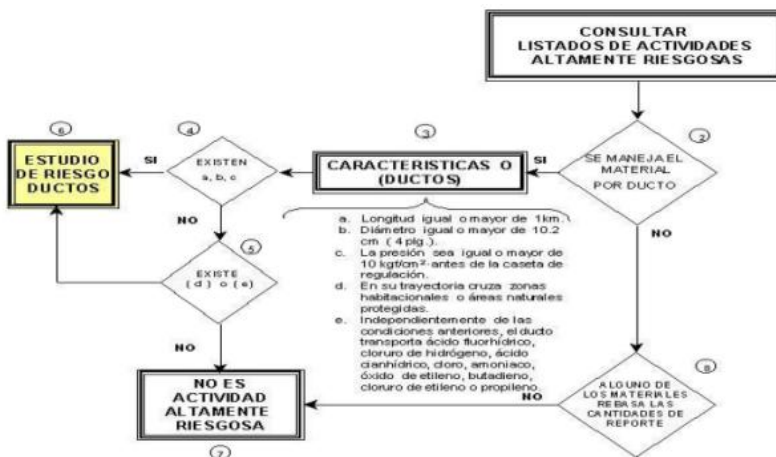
CONSULTAR
LISTADOS DE ACTIVIDADES
ALTAMENTE RIESGOSAS

2

SE MANEJA EL MATERIAL POR DUCTO

SI

3

CARACTERISTICAS O (DUCTOS)

4

EXISTEN a, b, c

SI

6

ESTUDIO DE RIESGO DUCTOS

NO

5

EXISTE (d) o (e)

NO

a. Longitud igual o mayor de 1km.
b. Diámetro igual o mayor de 10.2 cm (4 plg.).
c. La presión sea igual o mayor de 10 kgf/cm² antes de la caseta de regulación.
d. En su trayectoria cruza zonas habitacionales o áreas naturales protegidas.
e. Independientemente de las condiciones anteriores, el ducto transporta ácido fluorhídrico, cloruro de hidrógeno, ácido cianhídrico, cloro, amoniaco, óxido de etileno, butadieno, cloruro de etileno o propileno.

NO

8

ALGUNO DE LOS MATERIALES REBASA LAS CANTIDADES DE REPORTE

NO

NO ES ACTIVIDAD ALTAMENTE RIESGOSA

7